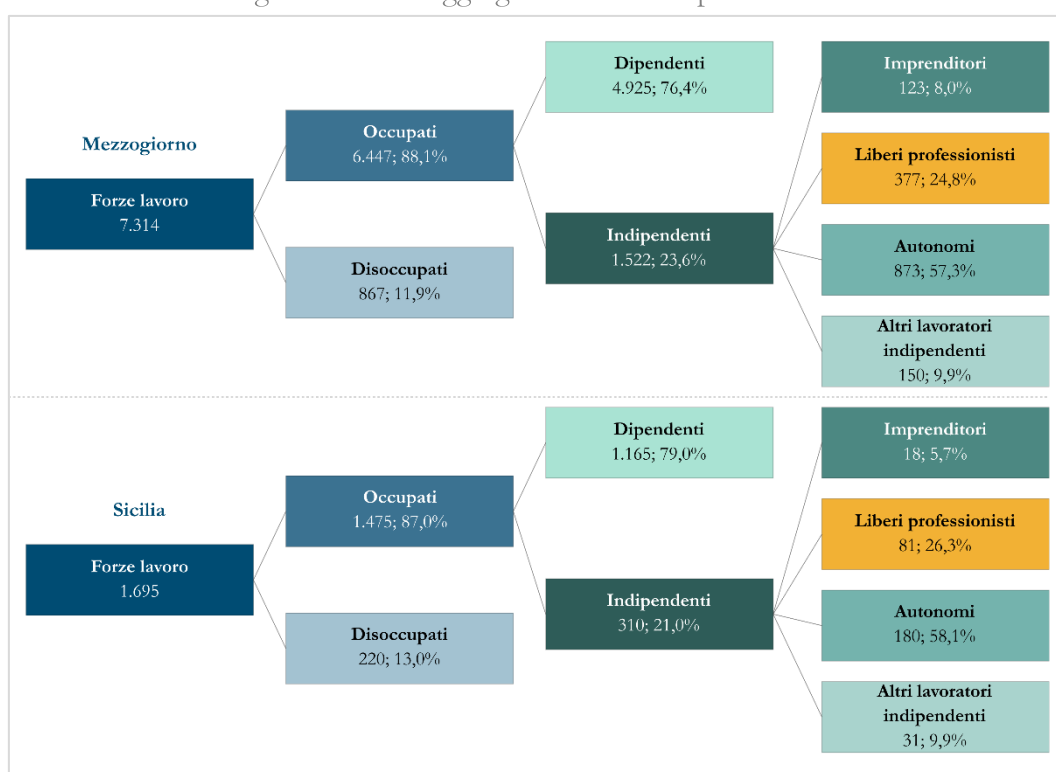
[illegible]

Mezzogiorno

Forze lavoro
7.314

Occupati
6.447; 88,1%

Disoccupati
867; 11,9%

Dipendenti
4.925; 76,4%

Indipendenti
1.522; 23,6%

Imprenditori
123; 8,0%

Liberi professionisti
377; 24,8%

Autonomi
873; 57,3%

Altri lavoratori indipendenti
150; 9,9%

Sicilia

Forze lavoro
1.695

Occupati
1.475; 87,0%

Disoccupati
220; 13,0%

Dipendenti
1.165; 79,0%

Indipendenti
310; 21,0%

Imprenditori
18; 5,7%

Liberi professionisti
81; 26,3%

Autonomi
180; 58,1%

Altri lavoratori indipendenti
31; 9,9%